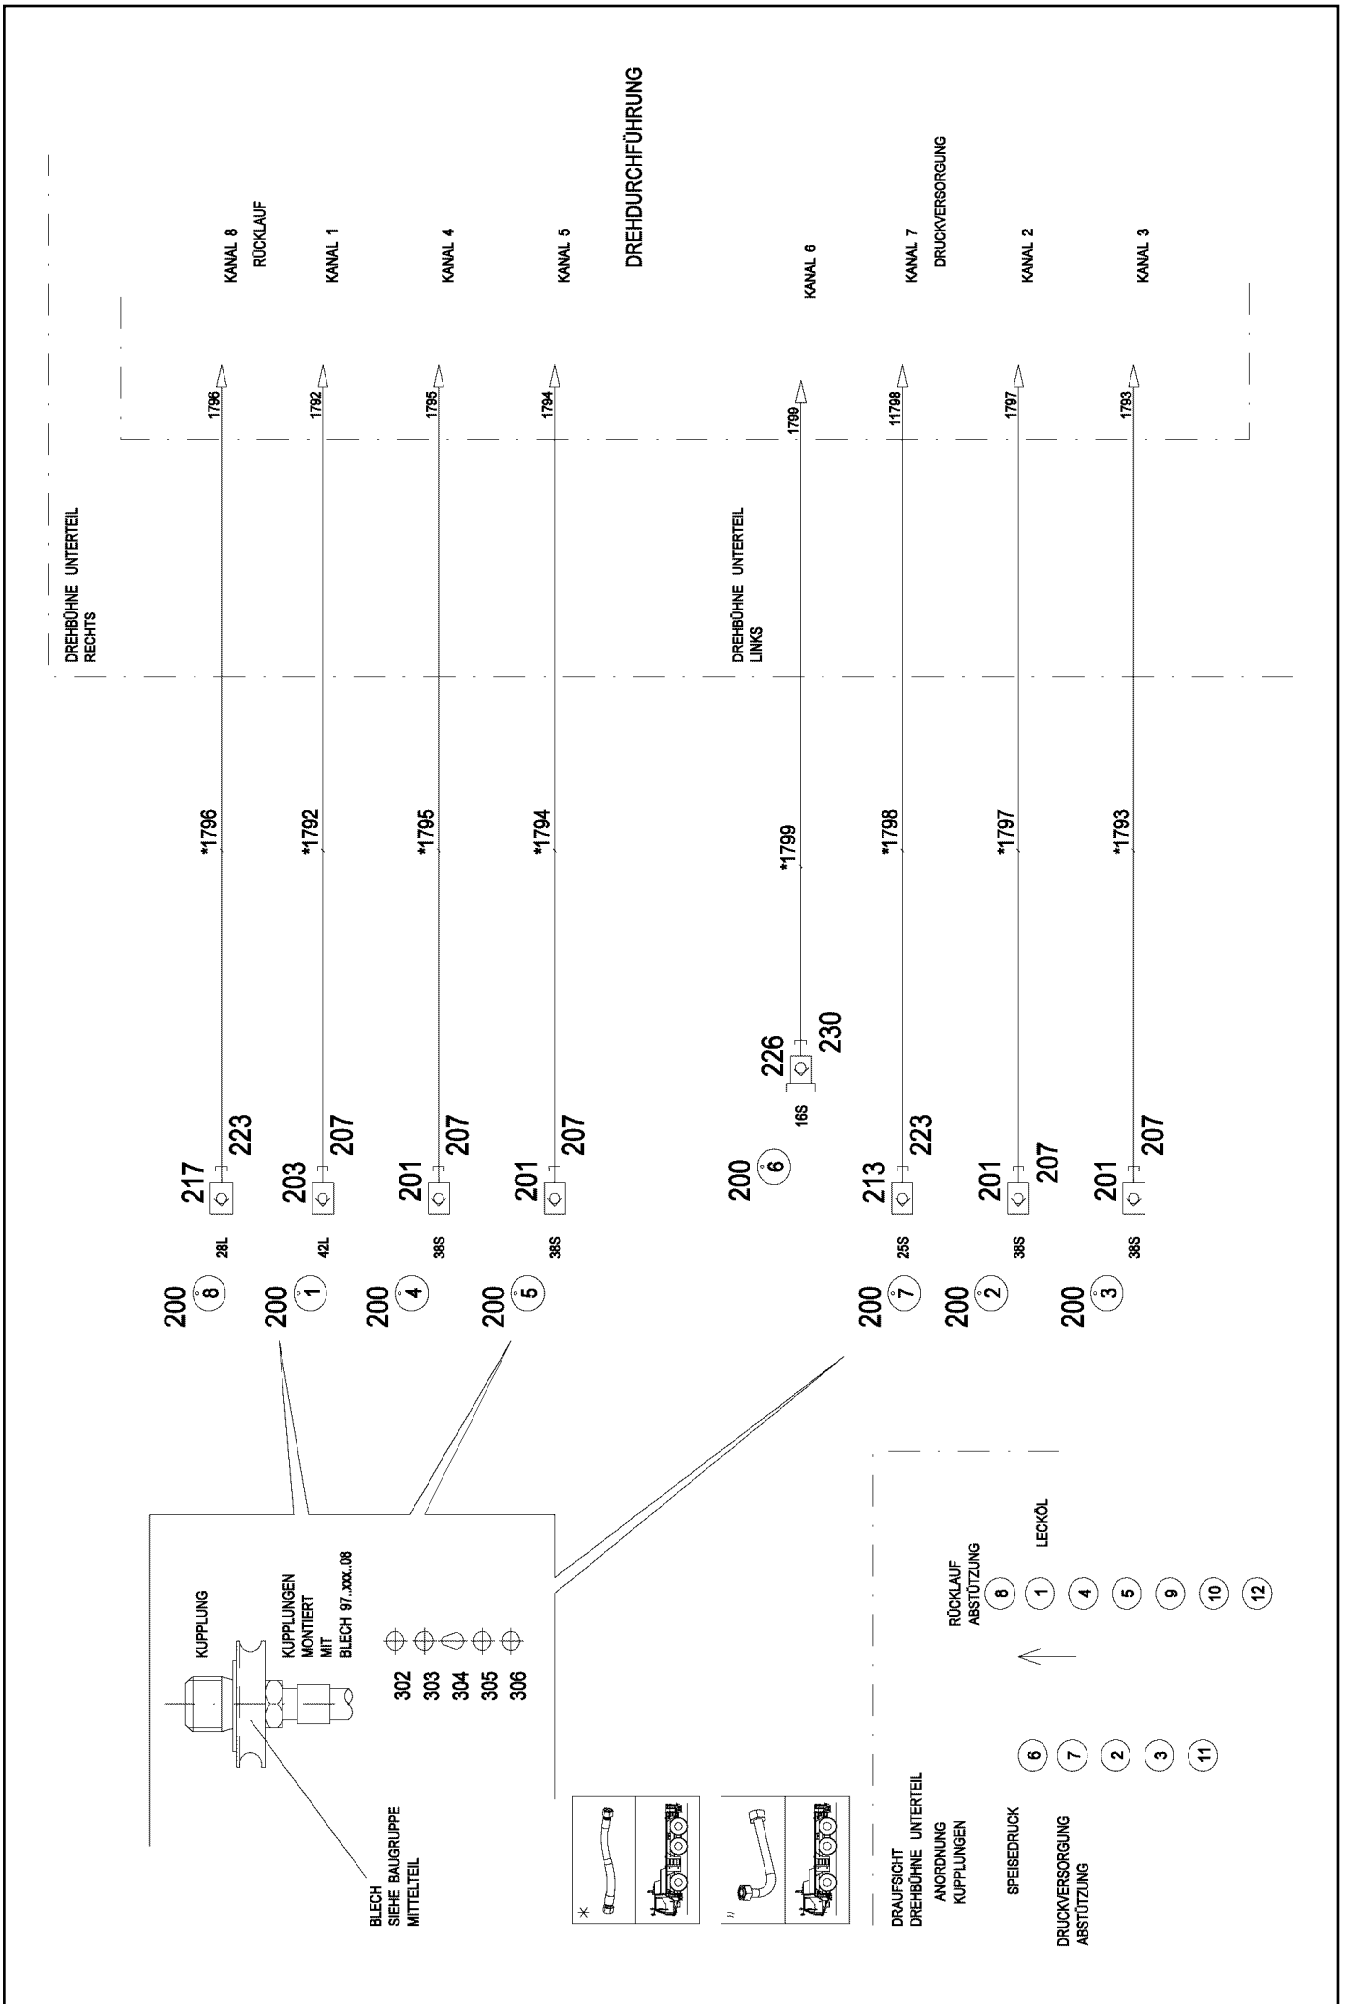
DREHDURCHFÜHRUNG

KANAL 8
RÜCKLAUF

KANAL 1

KANAL 4

KANAL 5

KANAL 6

KANAL 7
DRUCKVERSORGUNG

KANAL 2

KANAL 3

1796
1792
1795
1794
1799
11798
1797
1793

DREHBÜHNE UNTERTEIL
RECHTS

DREHBÜHNE UNTERTEIL
LINKS

*1796
*1792
*1795
*1794
*1799
*1798
*1797
*1793

200 8 28L 217 223
200 1 42L 203 207
200 4 38S 201 207
200 5 38S 201 207
200 6 16S 226 230
200 7 25S 213 223
200 2 38S 201 207
200 3 38S 201 207

KUPPLUNG

KUPPLUNGEN
MONTIERT
MIT
BLECH 97..xxx..08

302
303
304
305
306

BLECH
SIEHE BAUGRUPPE
MITTELTEIL

*

//

RÜCKLAUF
ABSTÜTZUNG

8
LECKÖL
1
4
5
9
10
12

6
7
2
3
11

DRAUFSICHT
DREHBÜHNE UNTERTEIL
ANORDNUNG
KUPPLUNGEN

SPEISEDRUCK

DRUCKVERSORGUNG
ABSTÜTZUNG